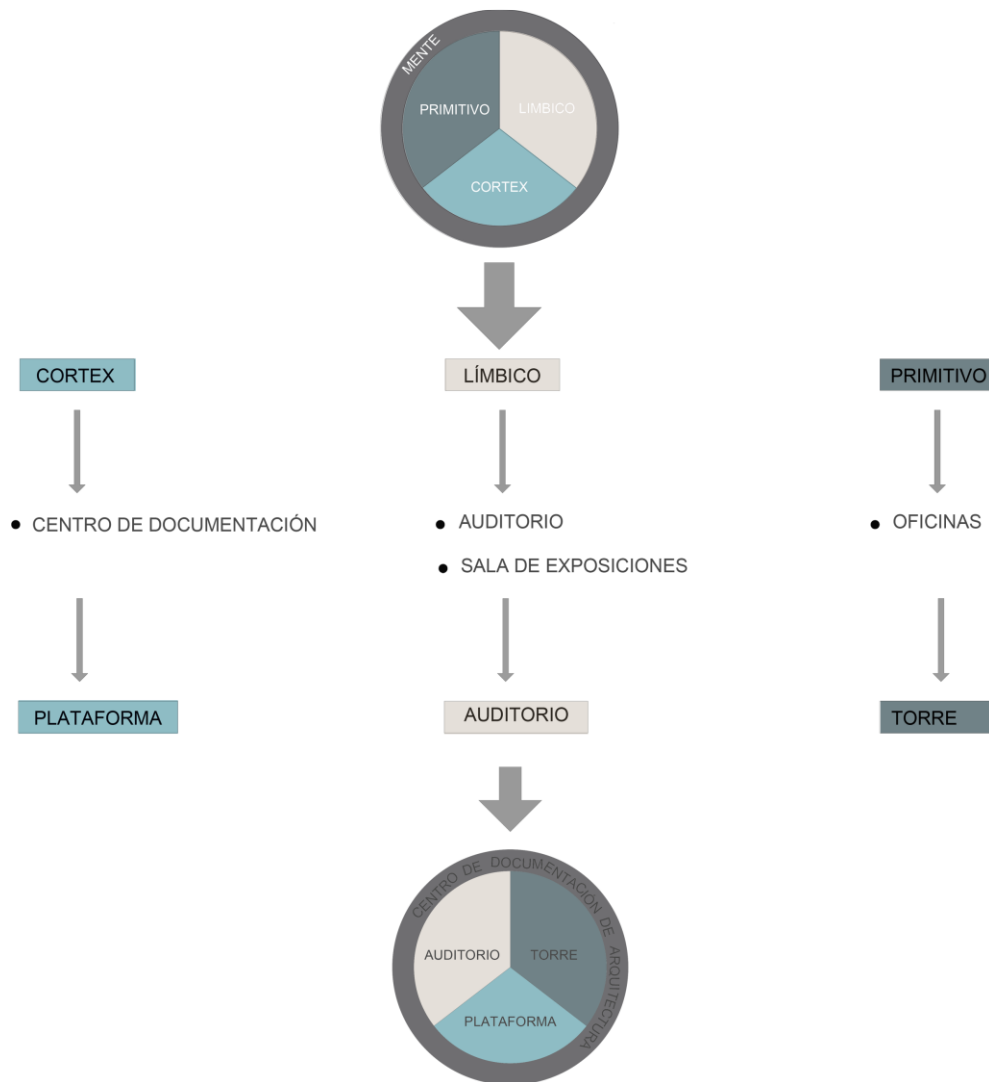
MENTE

PRIMITIVO

LIMBICO

CORTEX

CORTEX

LÍMBICO

PRIMITIVO

• CENTRO DE DOCUMENTACIÓN

• AUDITORIO

• SALA DE EXPOSICIONES

• OFICINAS

PLATAFORMA

AUDITORIO

TORRE

CENTRO DE DOCUMENTACION DE ARQUITECTURA

AUDITORIO

TORRE

PLATAFORMA